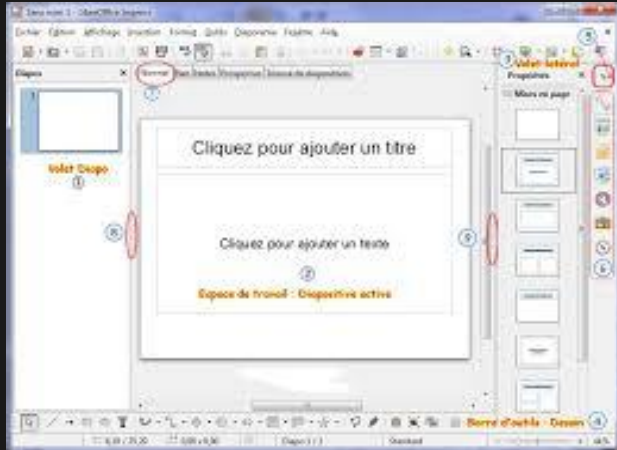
Sans nom 1 - OpenOffice Impress

Fichier Édition Affichage Insertion Format Outils Diaporama Fenêtre Aide

Diapos

Normal Plan Notes Prospectus Trieuse de diapositives

Volet latéral

Propriétés

Mises en page

Volet Diapo
①

Cliquez pour ajouter un titre

Cliquez pour ajouter un texte

②

Espace de travail : Diapositive active

③

④

⑤

⑥

⑦

⑧

⑨

Barre d'outils - Dessin

Diapo 1 / 1

Standard

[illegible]